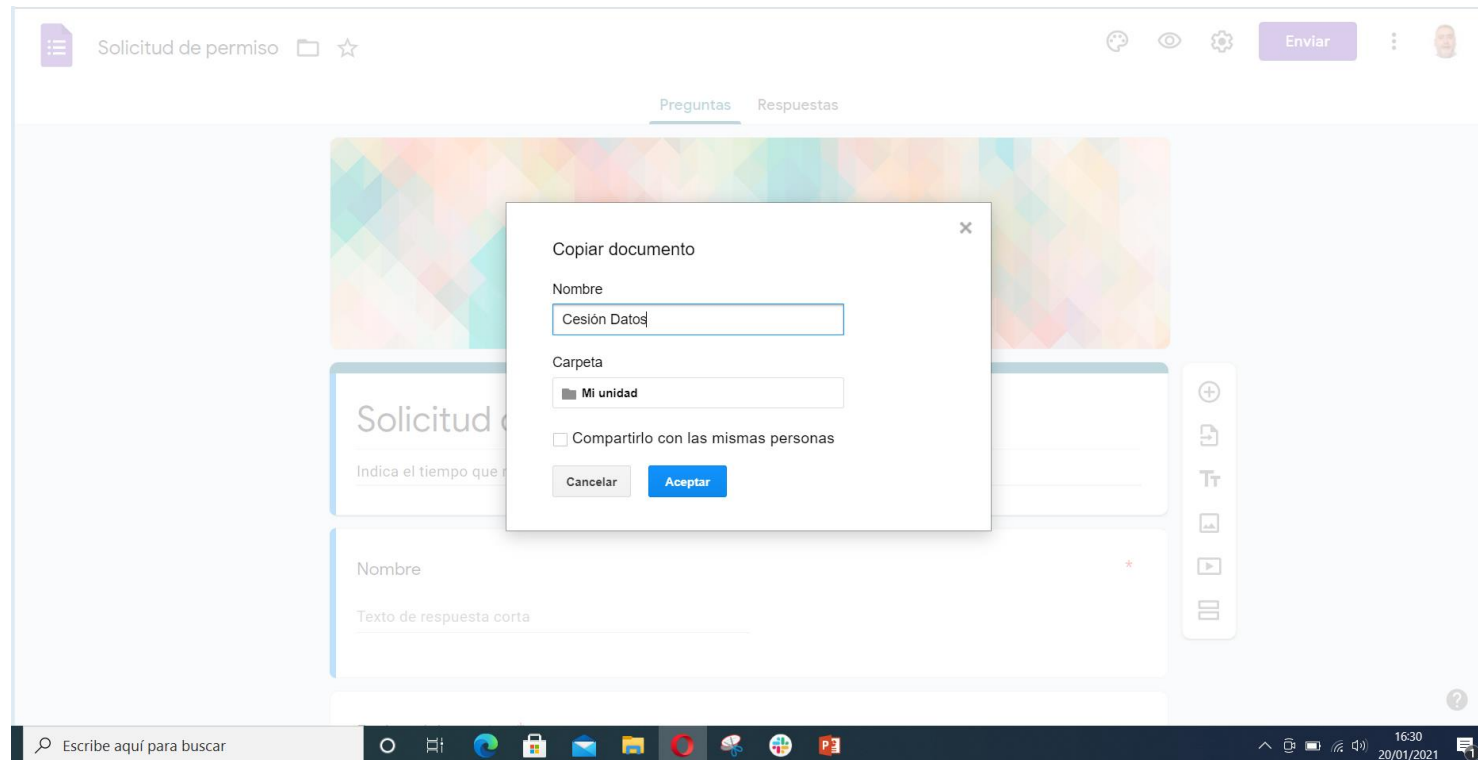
Solicitud de permiso

Enviar

Preguntas Respuestas

Copiar documento

Nombre

Cesión Datos

Carpeta

Mi unidad

Compartirlo con las mismas personas

Cancelar Aceptar

Solicitud d

Indica el tiempo que

Nombre *

Texto de respuesta corta

Escribe aquí para buscar

16:30
20/01/2021